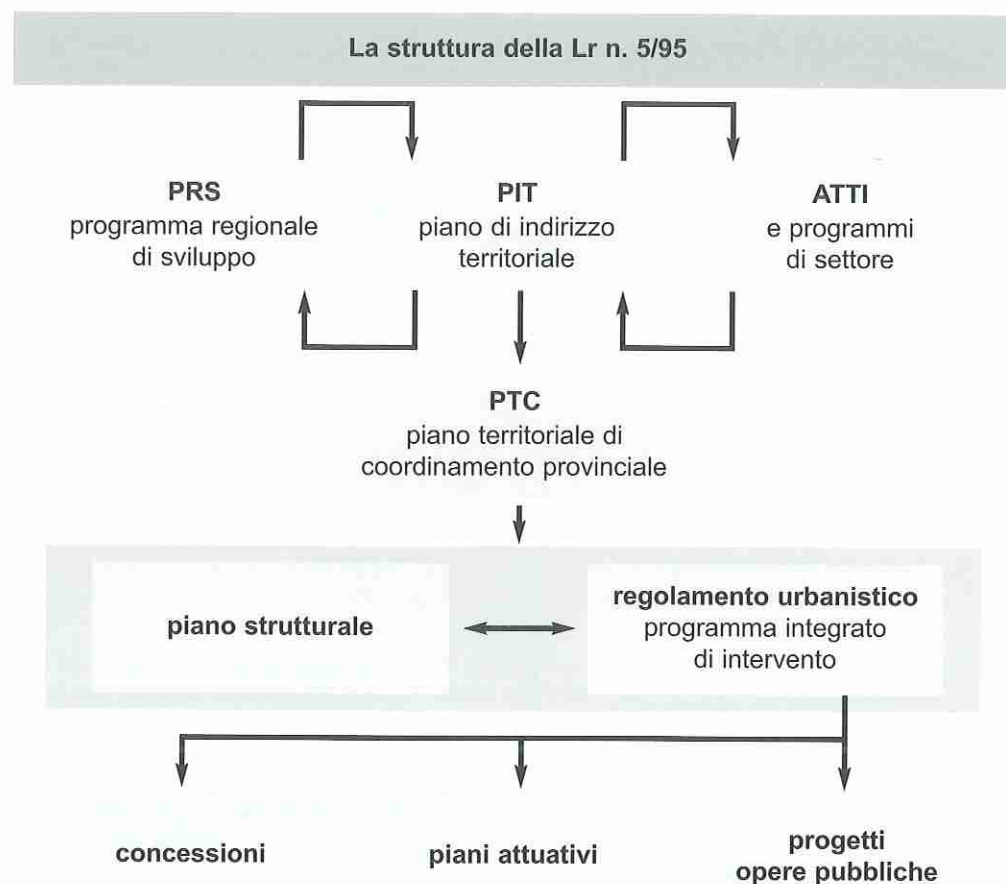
La struttura della Lr n. 5/95

PRS
programma regionale di sviluppo

PIT
piano di indirizzo territoriale

ATTI
e programmi di settore

PTC
piano territoriale di coordinamento provinciale

piano strutturale

regolamento urbanistico
programma integrato di intervento

concessioni

piani attuativi

progetti
opere pubbliche